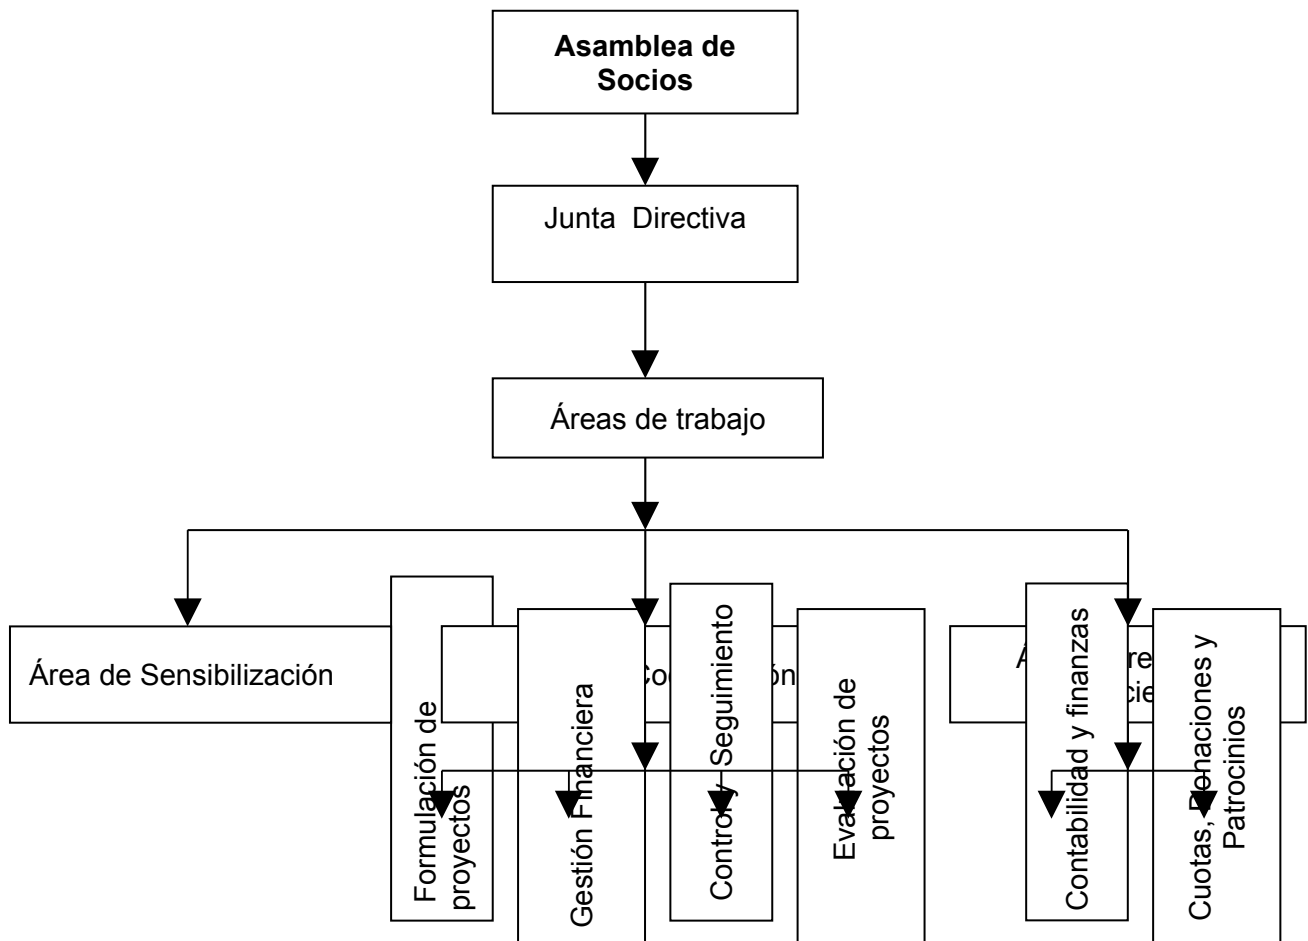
Asamblea de Socios

Junta Directiva

Áreas de trabajo

Área de Sensibilización

Co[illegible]ón

Á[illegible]re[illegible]cie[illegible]

Formulación de proyectos

Gestión Financiera

Control y Seguimiento

Evaluación de proyectos

Contabilidad y finanzas

Cuotas, Donaciones y Patrocinios